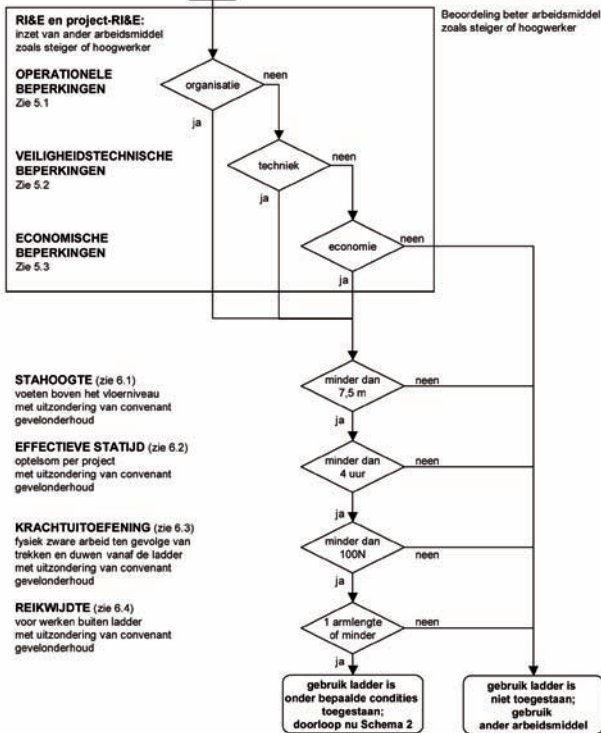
RI&E en project-RI&E:
inzet van ander arbeidsmiddel zoals steiger of hoogwerker

Beoordeling beter arbeidsmiddel zoals steiger of hoogwerker

OPERATIONELE BEPERKINGEN
Zie 5.1

organisatie
neen
ja

VEILIGHEIDSTECHNISCHE BEPERKINGEN
Zie 5.2

techniek
neen
ja

ECONOMISCHE BEPERKINGEN
Zie 5.3

economie
neen
ja

STAHOOGTE (zie 6.1)
voeten boven het vloerniveau met uitzondering van convenant gevelonderhoud

minder dan 7,5 m
neen
ja

EFFECTIEVE STATIJD (zie 6.2)
optelsom per project met uitzondering van convenant gevelonderhoud

minder dan 4 uur
neen
ja

KRACHTUITOEFENING (zie 6.3)
fysiek zware arbeid ten gevolge van trekken en duwen vanaf de ladder met uitzondering van convenant gevelonderhoud

minder dan 100N
neen
ja

REIKWIJDTE (zie 6.4)
voor werken buiten ladder met uitzondering van convenant gevelonderhoud

1 armlengte of minder
neen
ja

gebruik ladder is onder bepaalde condities toegestaan; doorloop nu Schema 2

gebruik ladder is niet toegestaan; gebruik ander arbeidsmiddel